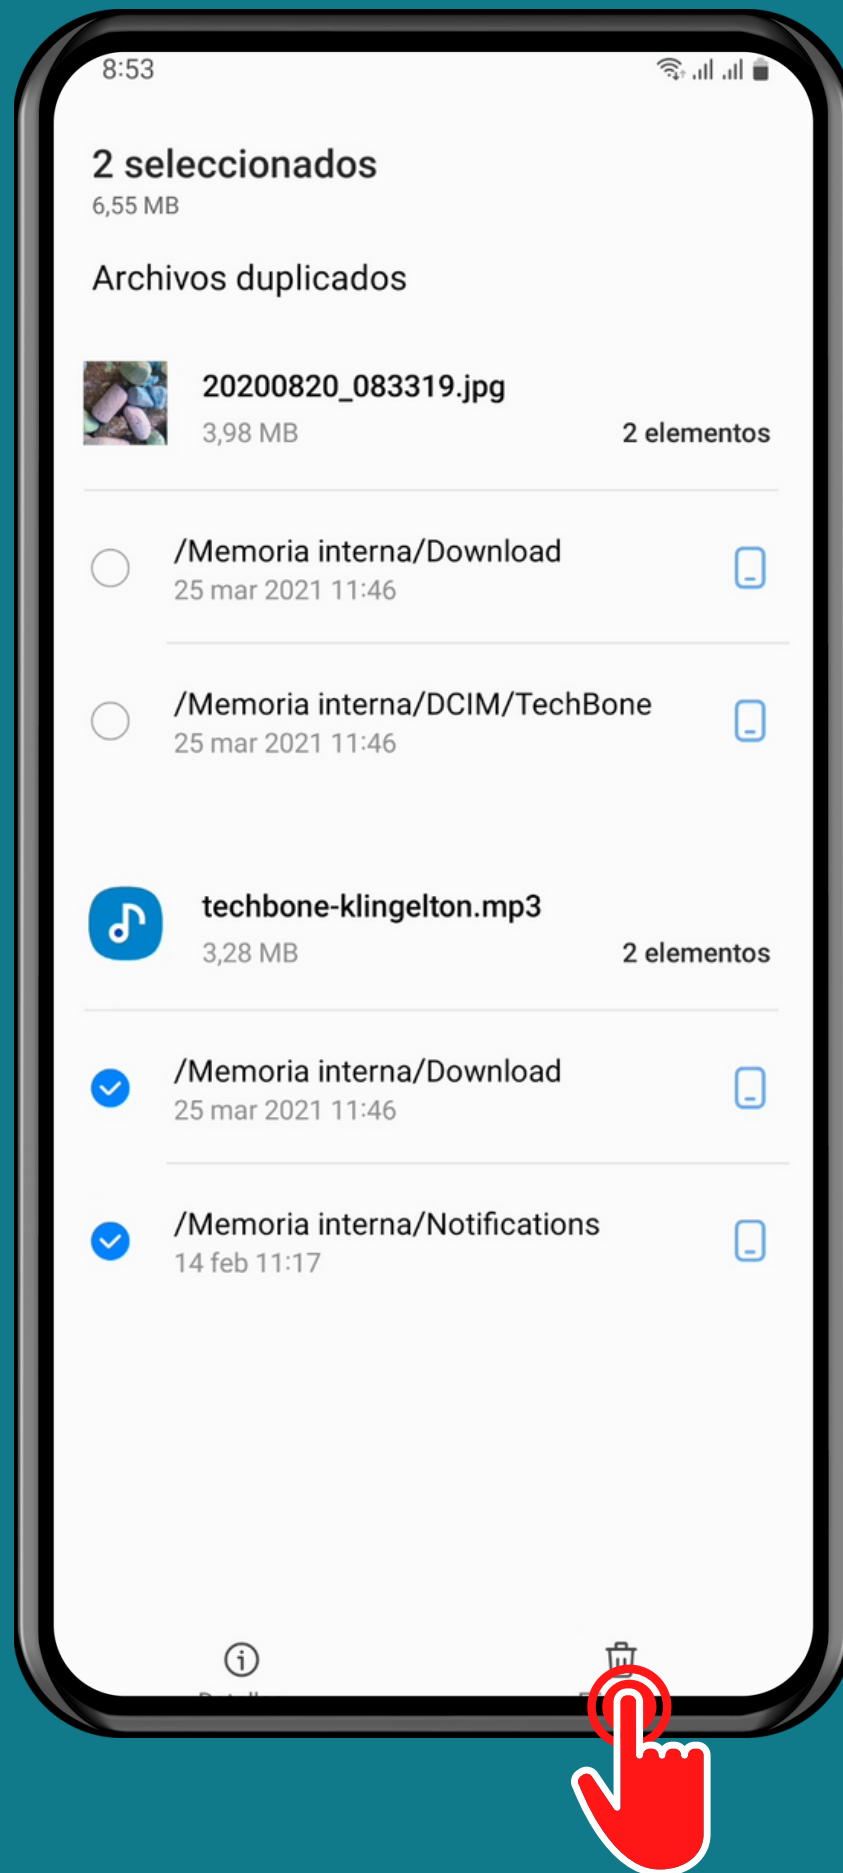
8:53

2 seleccionados
6,55 MB

Archivos duplicados

20200820_083319.jpg
3,98 MB
2 elementos

/Memoria interna/Download
25 mar 2021 11:46

/Memoria interna/DCIM/TechBone
25 mar 2021 11:46

techbone-klingelton.mp3
3,28 MB
2 elementos

/Memoria interna/Download
25 mar 2021 11:46

/Memoria interna/Notifications
14 feb 11:17

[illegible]
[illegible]